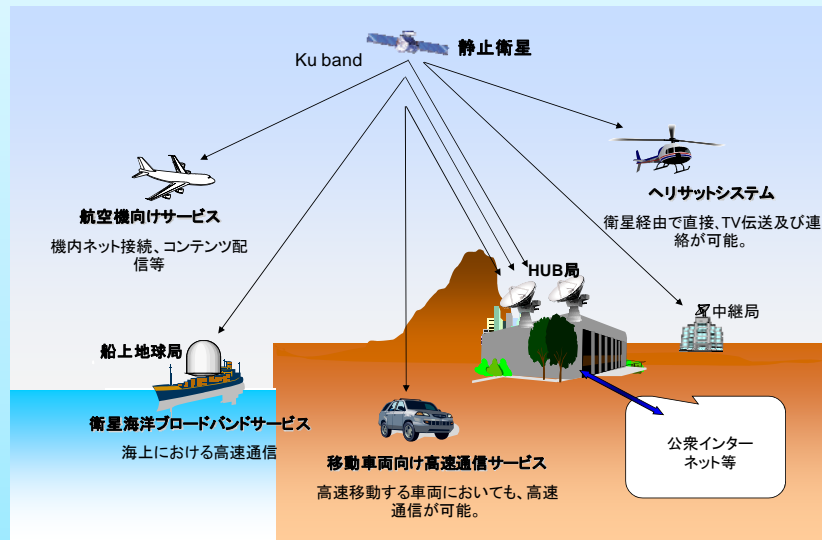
静止衛星

Ku band

航空機向けサービス

機内ネット接続、コンテンツ配信等

ヘリサットシステム

衛星経由で直接、TV伝送及び連絡が可能。

HUB局

中継局

船上地球局

衛星海洋ブロードバンドサービス

海上における高速通信

移動車両向け高速通信サービス

高速移動する車両においても、高速通信が可能。

公衆インターネット等